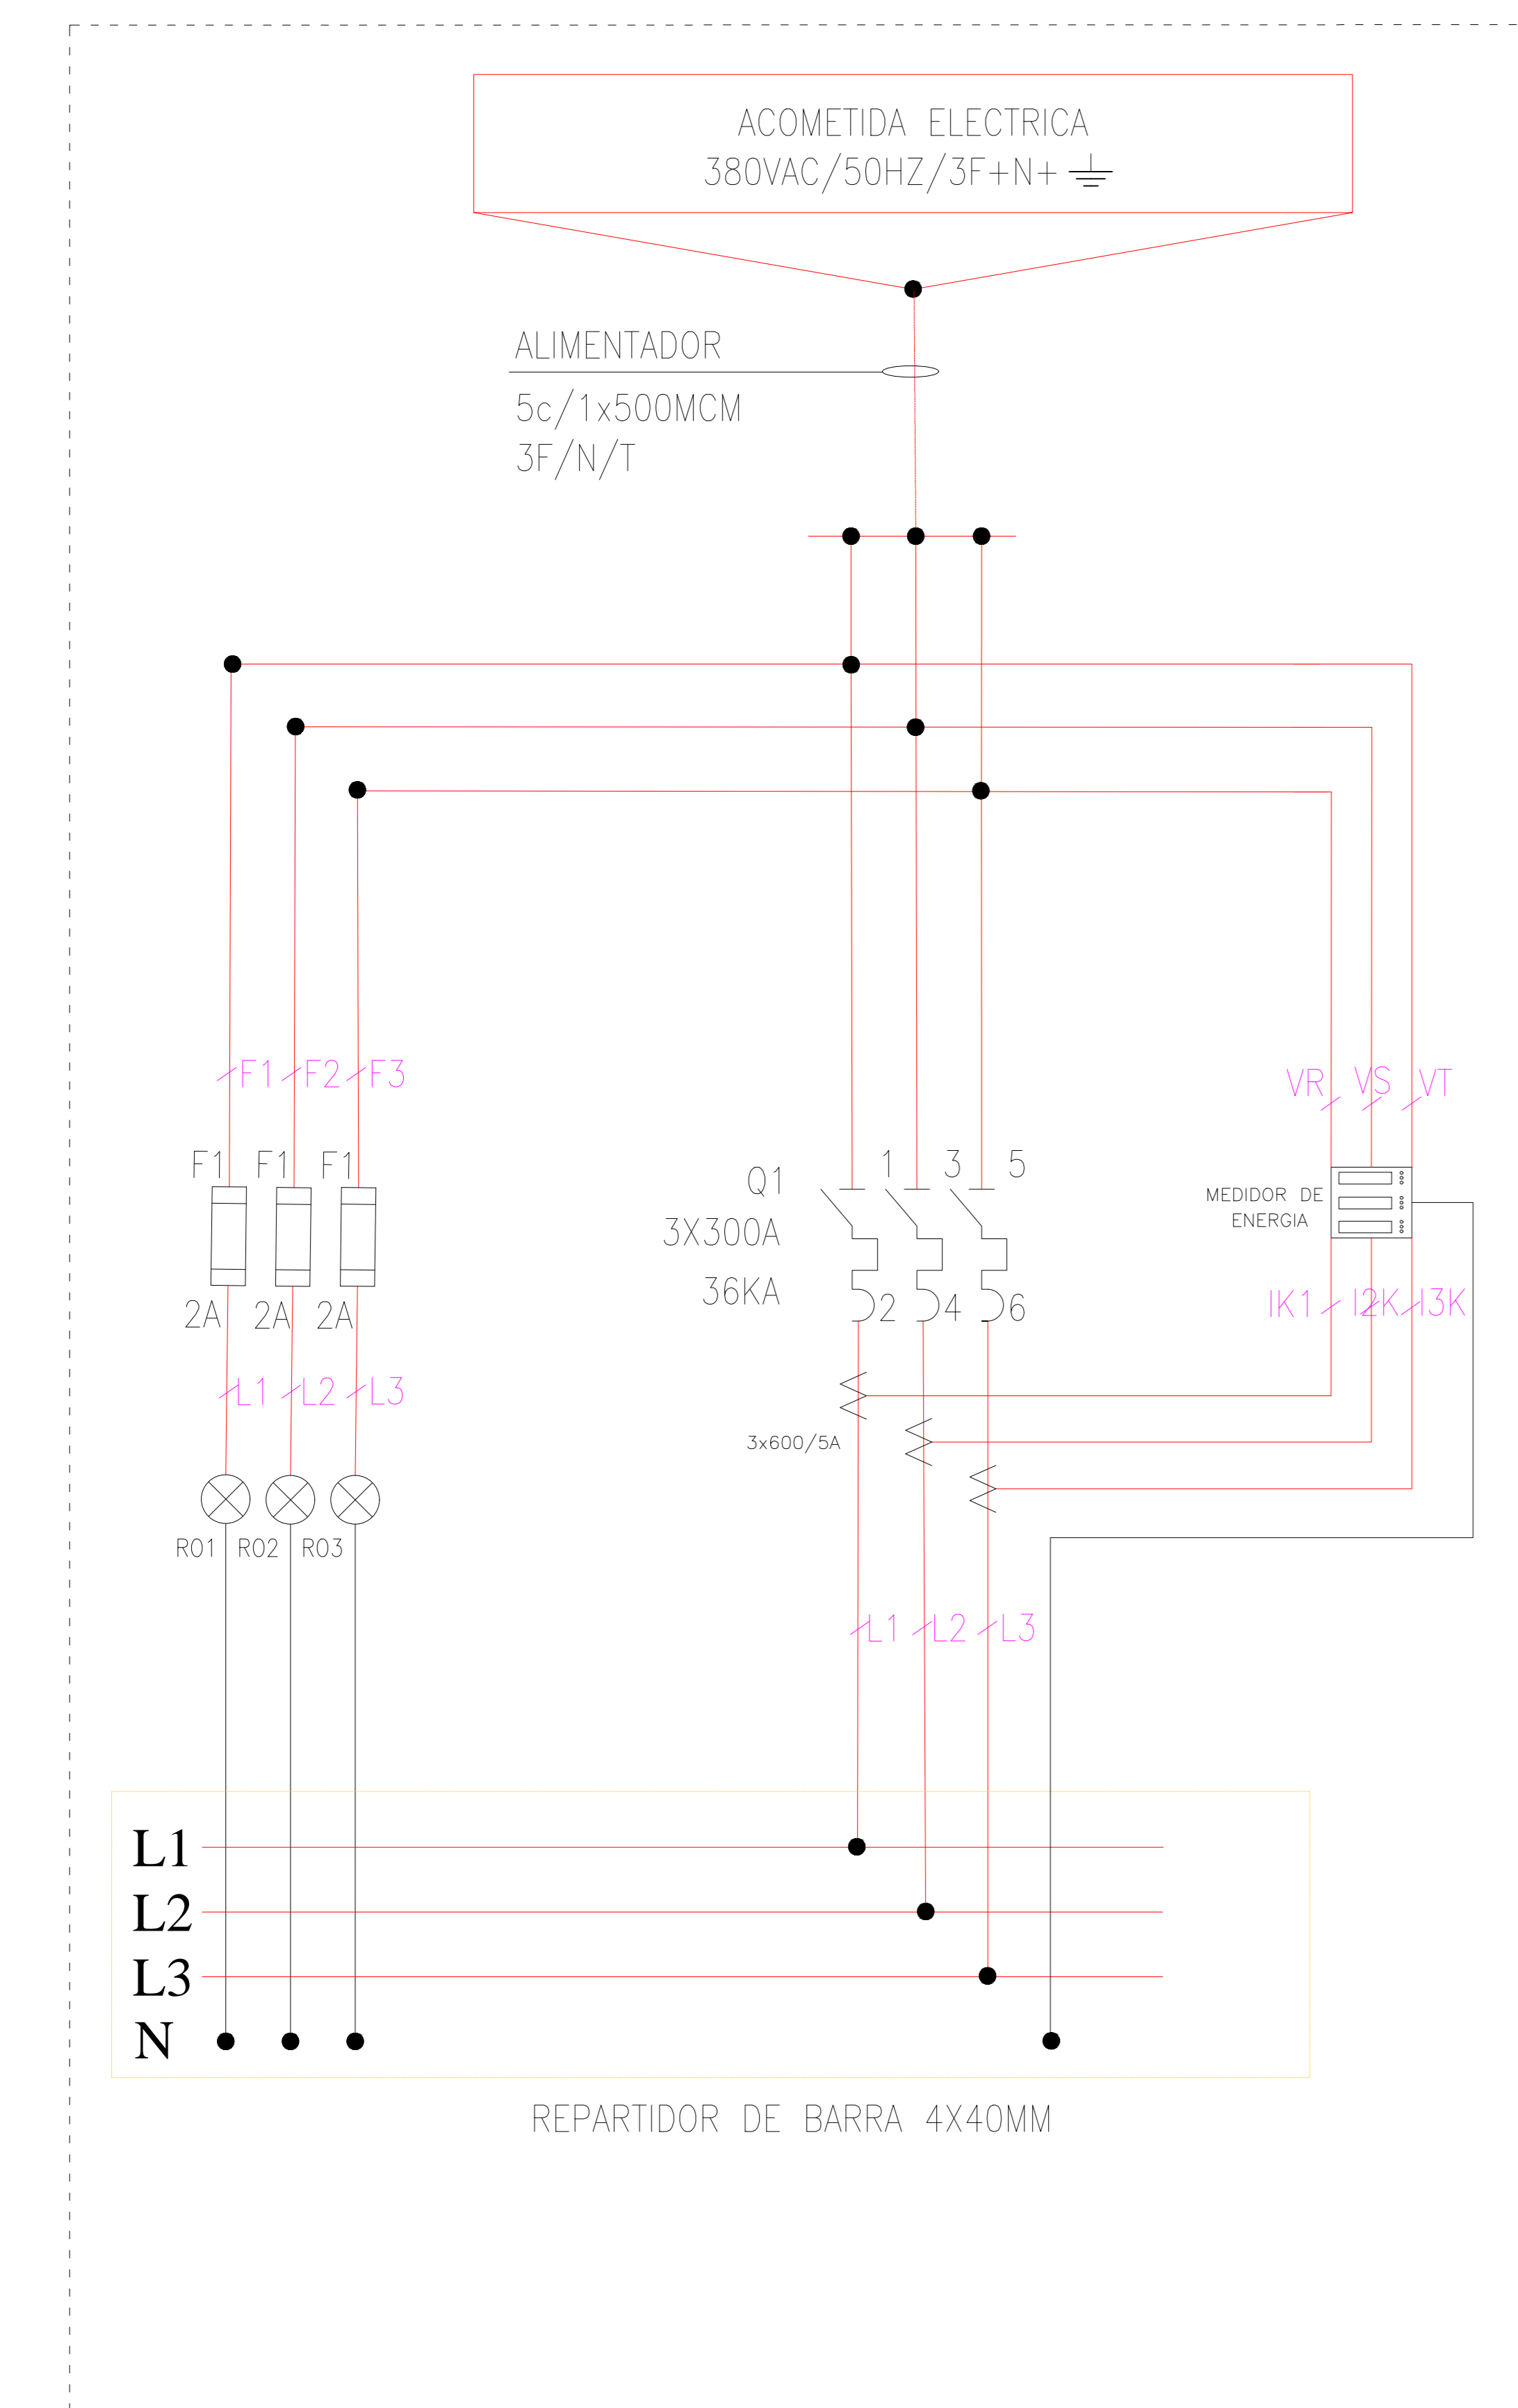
ACOMETIDA ELECTRICA
380VAC/50HZ/3F+N+

ALIMENTADOR
5c/1x500MCM
3F/N/T

F1 F2 F3

F1 F1 F1

2A 2A 2A

L1 L2 L3

R01 R02 R03

Q1
3X300A
36KA

1 3 5
2 4 6

3x600/5A

L1 L2 L3

VR VS VT

MEDIDOR DE
ENERGIA

IK1 I2K I3K

L1
L2
L3
N

REPARTIDOR DE BARRA 4X40MM